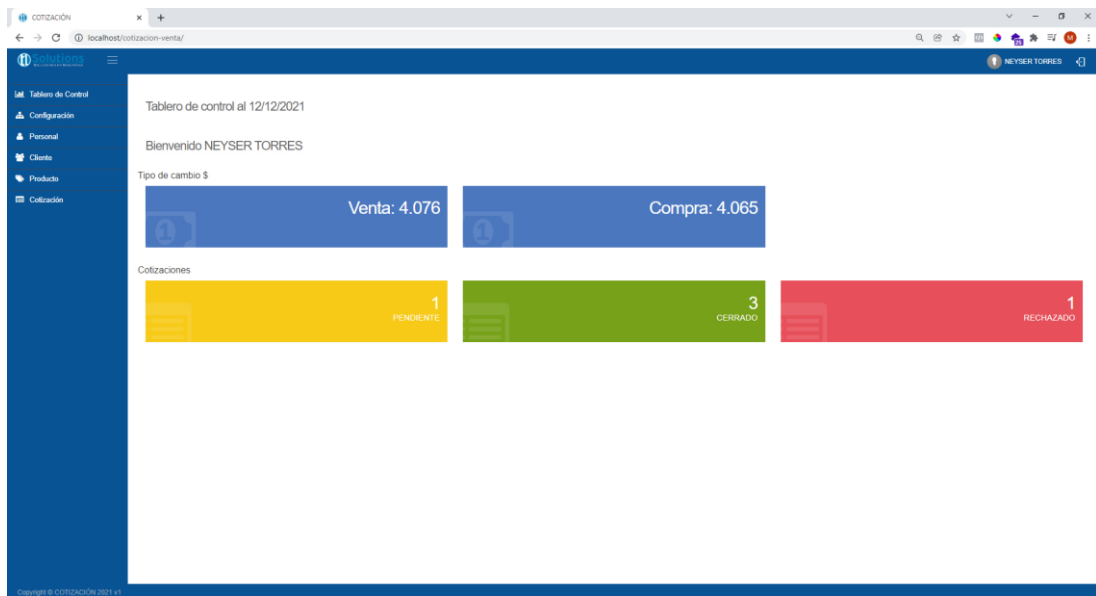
COTIZACIÓN
localhost/cotizacion-venta/

Solutions

NEYSER TORRES

Tablero de Control
Configuración
Personal
Cliente
Producto
Cotización

Tablero de control al 12/12/2021

Bienvenido NEYSER TORRES

Tipo de cambio $

Venta: 4.076

Compra: 4.065

Cotizaciones

1
PENDIENTE

3
CERRADO

1
RECHAZADO

Copyright © COTIZACIÓN 2021 v1